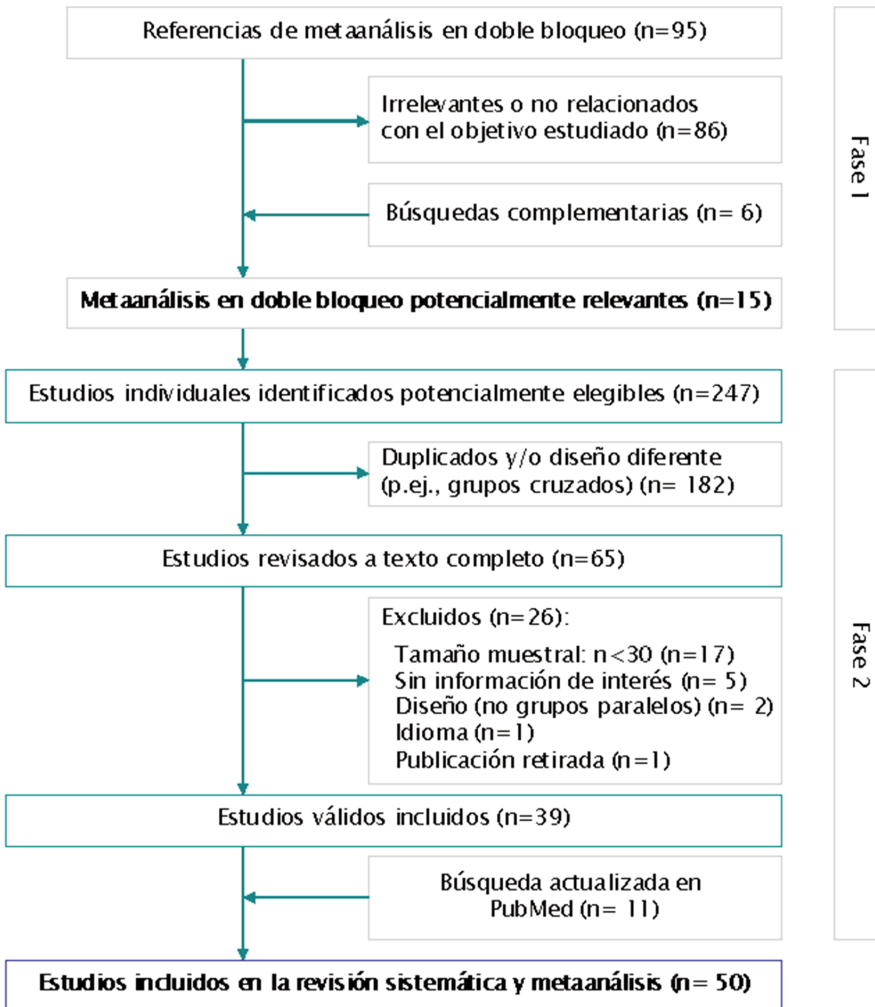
Referencias de metaanálisis en doble bloqueo (n=95)

Irrelevantes o no relacionados con el objetivo estudiado (n=86)

Búsquedas complementarias (n= 6)

Metaanálisis en doble bloqueo potencialmente relevantes (n=15)

Fase 1

Estudios individuales identificados potencialmente elegibles (n=247)

Duplicados y/o diseño diferente (p.ej., grupos cruzados) (n= 182)

Estudios revisados a texto completo (n=65)

Excluidos (n=26):
Tamaño muestral: n<30 (n=17)
Sin información de interés (n= 5)
Diseño (no grupos paralelos) (n= 2)
Idioma (n=1)
Publicación retirada (n=1)

Estudios válidos incluidos (n=39)

Búsqueda actualizada en PubMed (n= 11)

Estudios incluidos en la revisión sistemática y metaanálisis (n= 50)

Fase 2